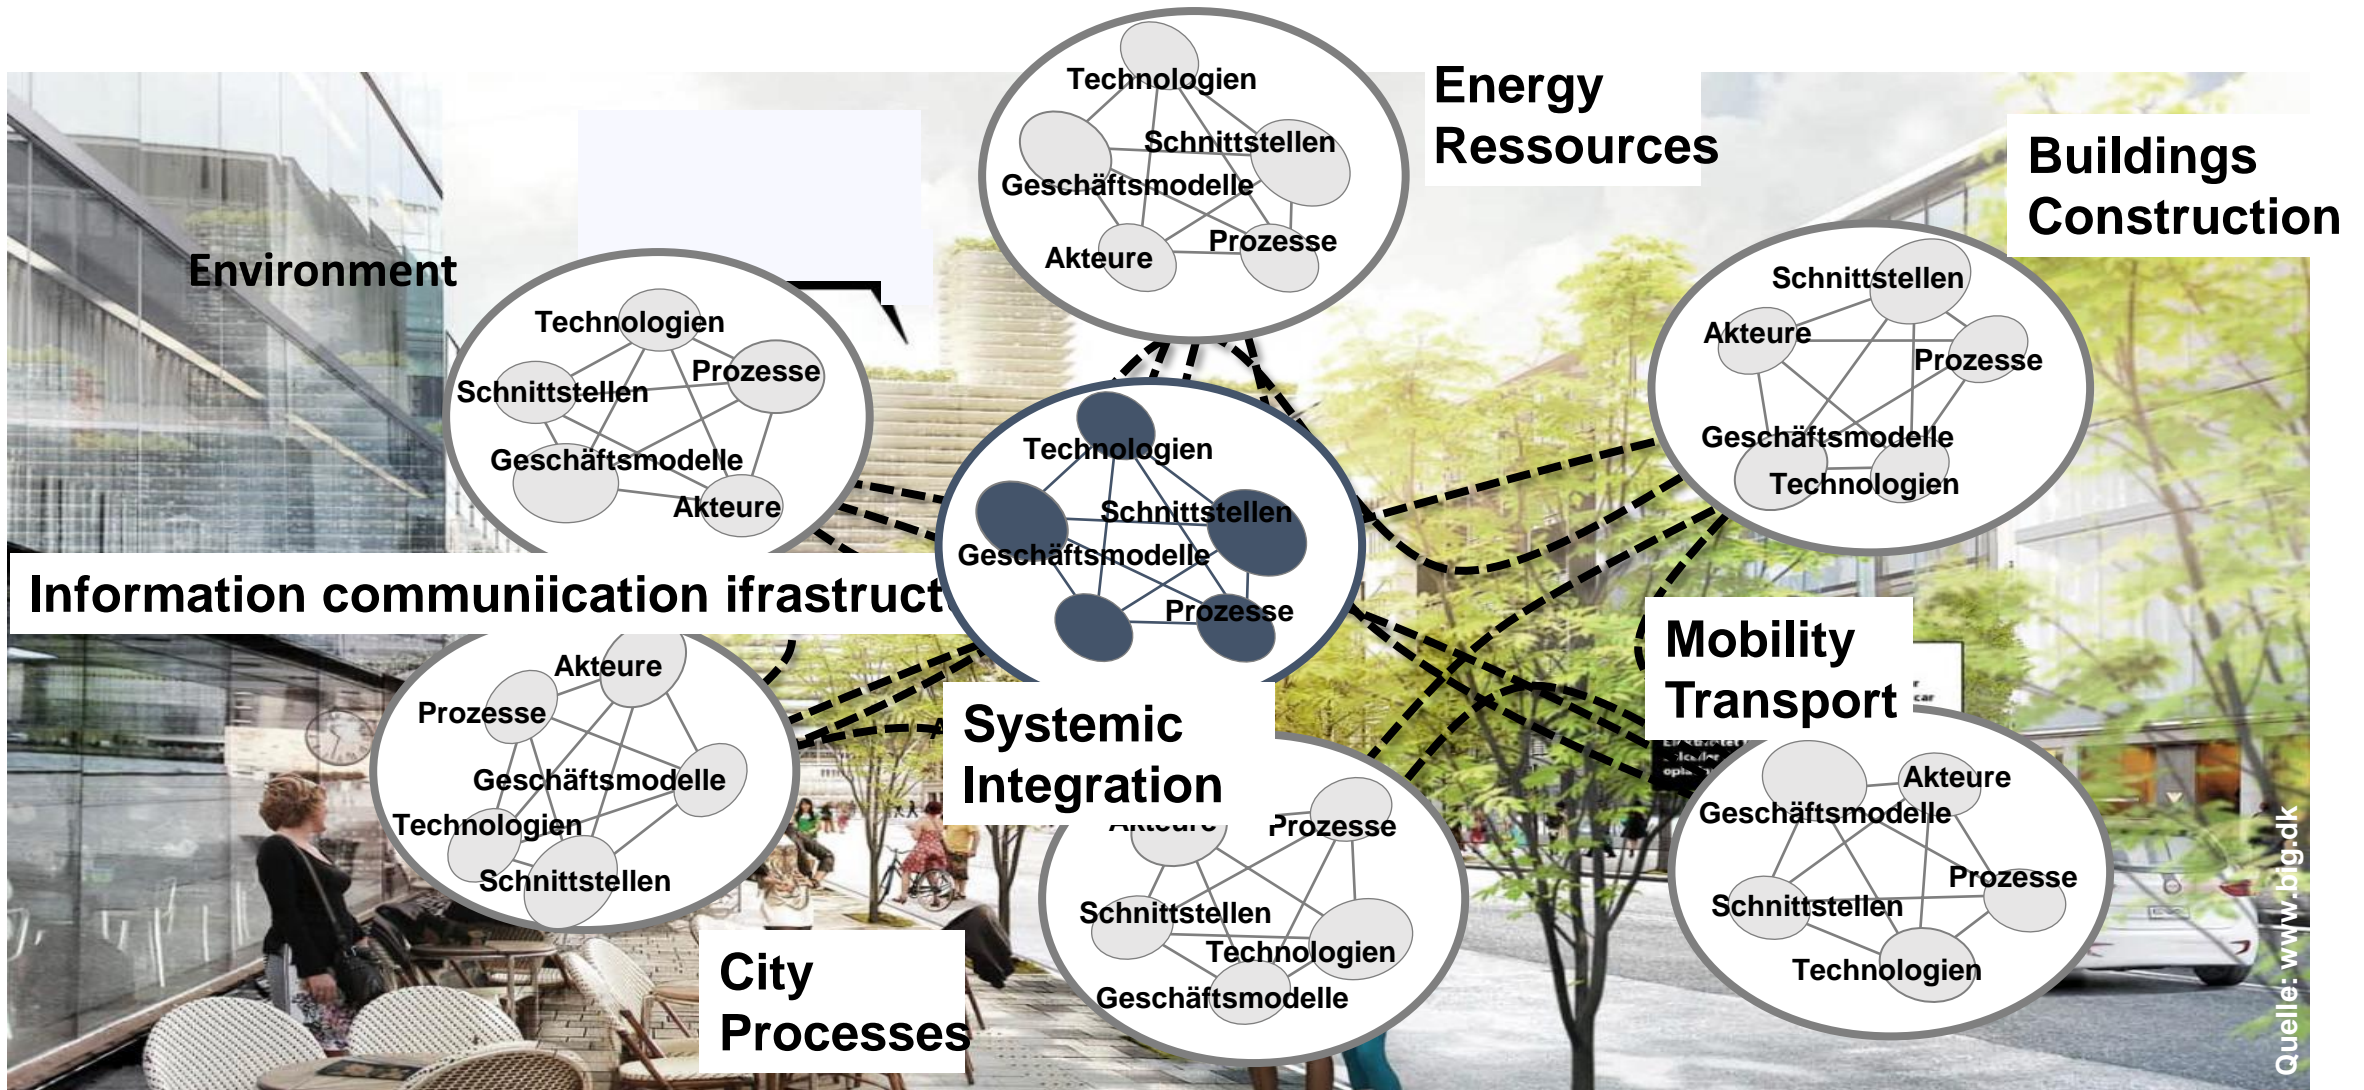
Technologien
Schnittstellen
Geschäftsmodelle
Akteure
Prozesse

Energy Ressources

Buildings Construction

Environment

Technologien
Prozesse
Schnittstellen
Geschäftsmodelle
Akteure

Technologien
Schnittstellen
Geschäftsmodelle
Prozesse

Schnittstellen
Akteure
Prozesse
Geschäftsmodelle
Technologien

Information communiication ifrastruct

Akteure
Prozesse
Geschäftsmodelle
Technologien
Schnittstellen

Systemic Integration

Mobility Transport

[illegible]
Prozesse
Schnittstellen
Technologien
Geschäftsmodelle

Akteure
Geschäftsmodelle
Prozesse
Schnittstellen
Technologien

City Processes

Quelle: www.big.dk